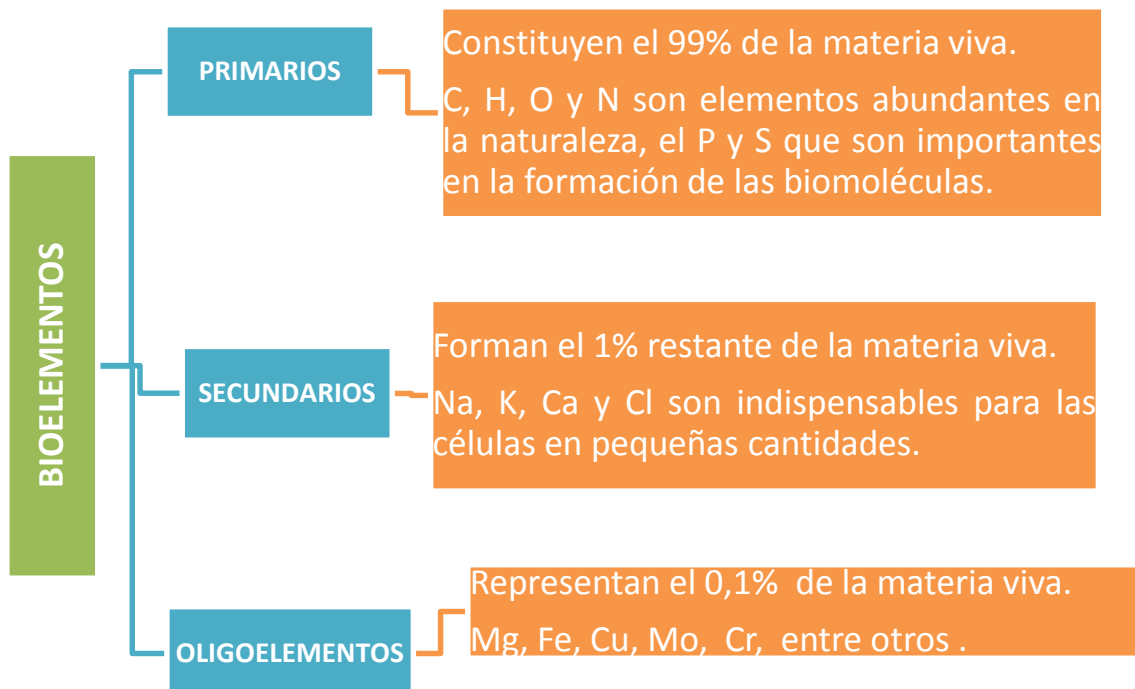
BIOELEMENTOS

PRIMARIOS

Constituyen el 99% de la materia viva.

C, H, O y N son elementos abundantes en la naturaleza, el P y S que son importantes en la formación de las biomoléculas.

SECUNDARIOS

Forman el 1% restante de la materia viva.

Na, K, Ca y Cl son indispensables para las células en pequeñas cantidades.

OLIGOELEMENTOS

Representan el 0,1% de la materia viva.

Mg, Fe, Cu, Mo, Cr, entre otros .